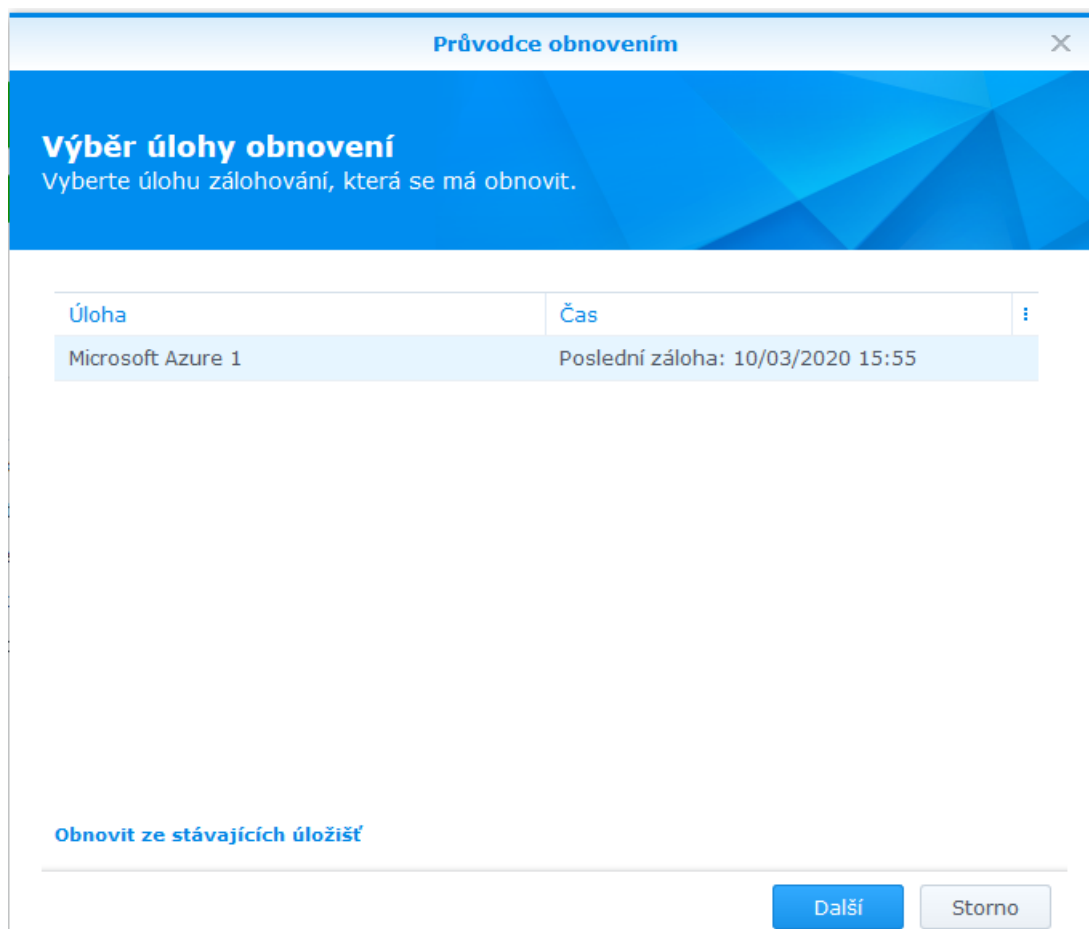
Průvodce obnovením

Výběr úlohy obnovení
Vyberte úlohu zálohování, která se má obnovit.

| Úloha | Čas |
|---|---|
| Microsoft Azure 1 | Poslední záloha: 10/03/2020 15:55 |

Obnovit ze stávajících úložišť

Další Storno